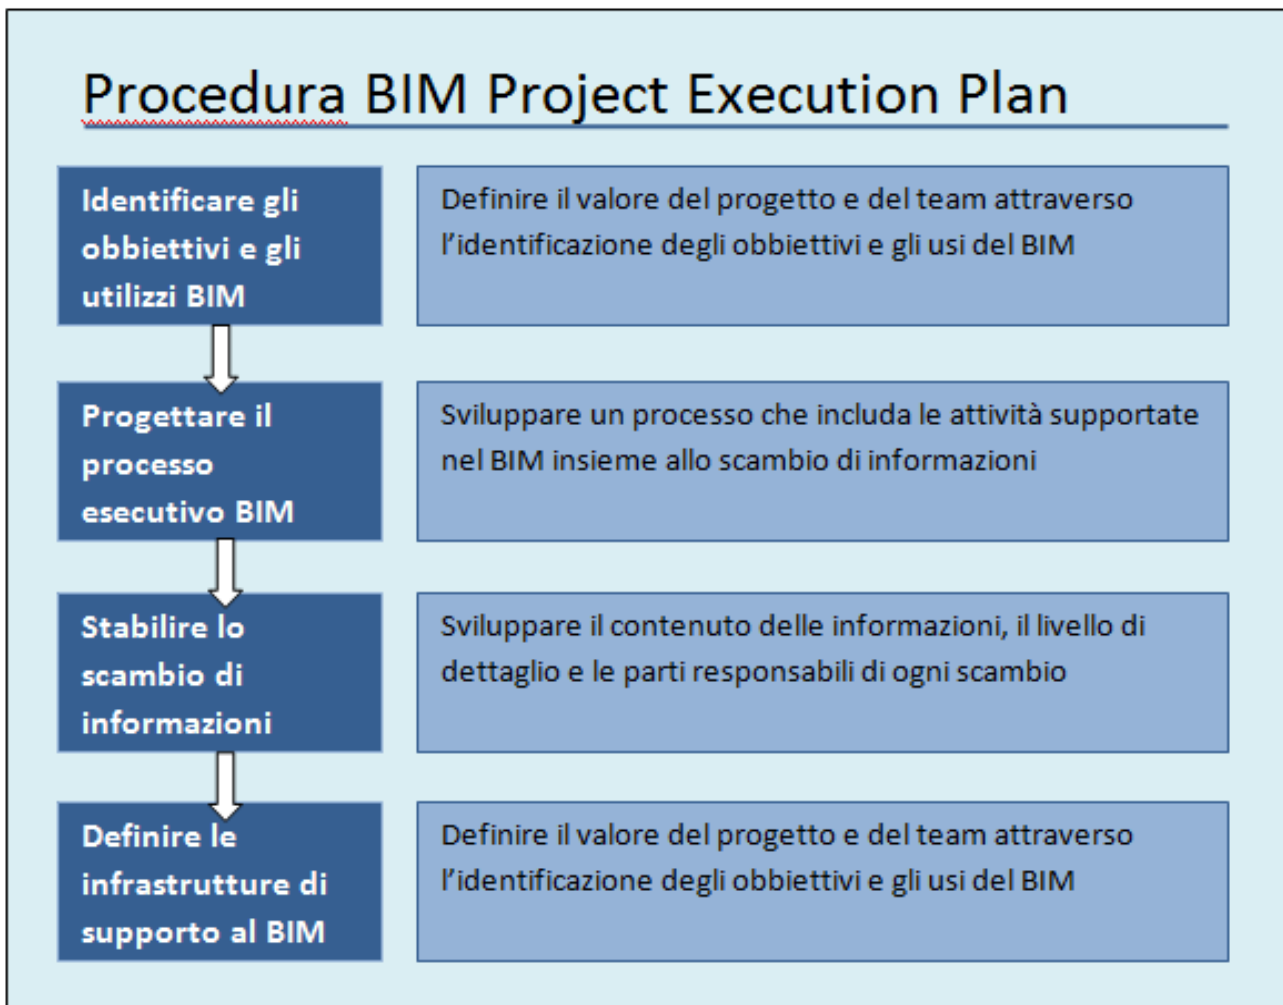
Procedura BIM Project Execution Plan

Identificare gli obbiettivi e gli utilizzi BIM

Definire il valore del progetto e del team attraverso l'identificazione degli obbiettivi e gli usi del BIM

Progettare il processo esecutivo BIM

Sviluppare un processo che includa le attività supportate nel BIM insieme allo scambio di informazioni

Stabilire lo scambio di informazioni

Sviluppare il contenuto delle informazioni, il livello di dettaglio e le parti responsabili di ogni scambio

Definire le infrastrutture di supporto al BIM

Definire il valore del progetto e del team attraverso l'identificazione degli obbiettivi e gli usi del BIM